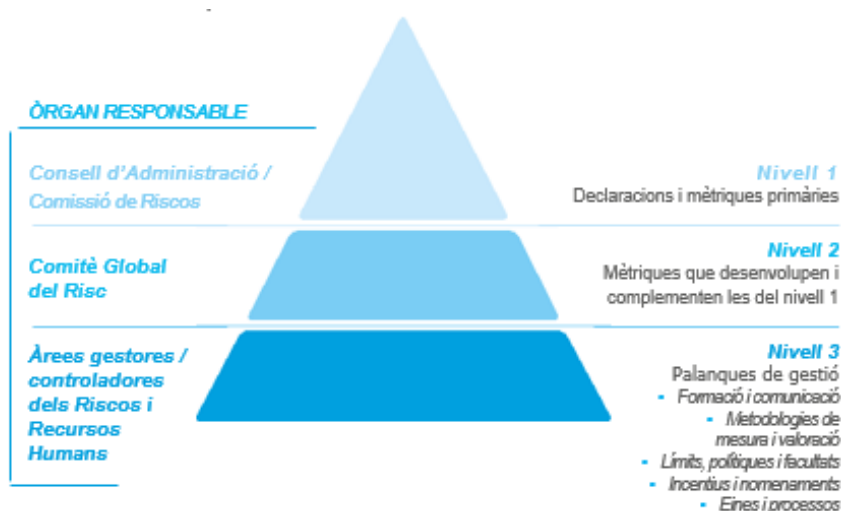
ÒRGAN RESPONSABLE

Consell d'Administració / Comissió de Riscos

Comitè Global del Risc

Àrees gestores / controladores dels Riscos i Recursos Humans

Nivell 1
Declaracions i mètriques primàries

Nivell 2
Mètriques que desenvolupen i complementen les del nivell 1

Nivell 3
Palanques de gestió
- Formació i comunicació
- Metodologies de mesura i valoració
- Límits, polítiques i facultats
- Incentius i nomenaments
- Eines i processos